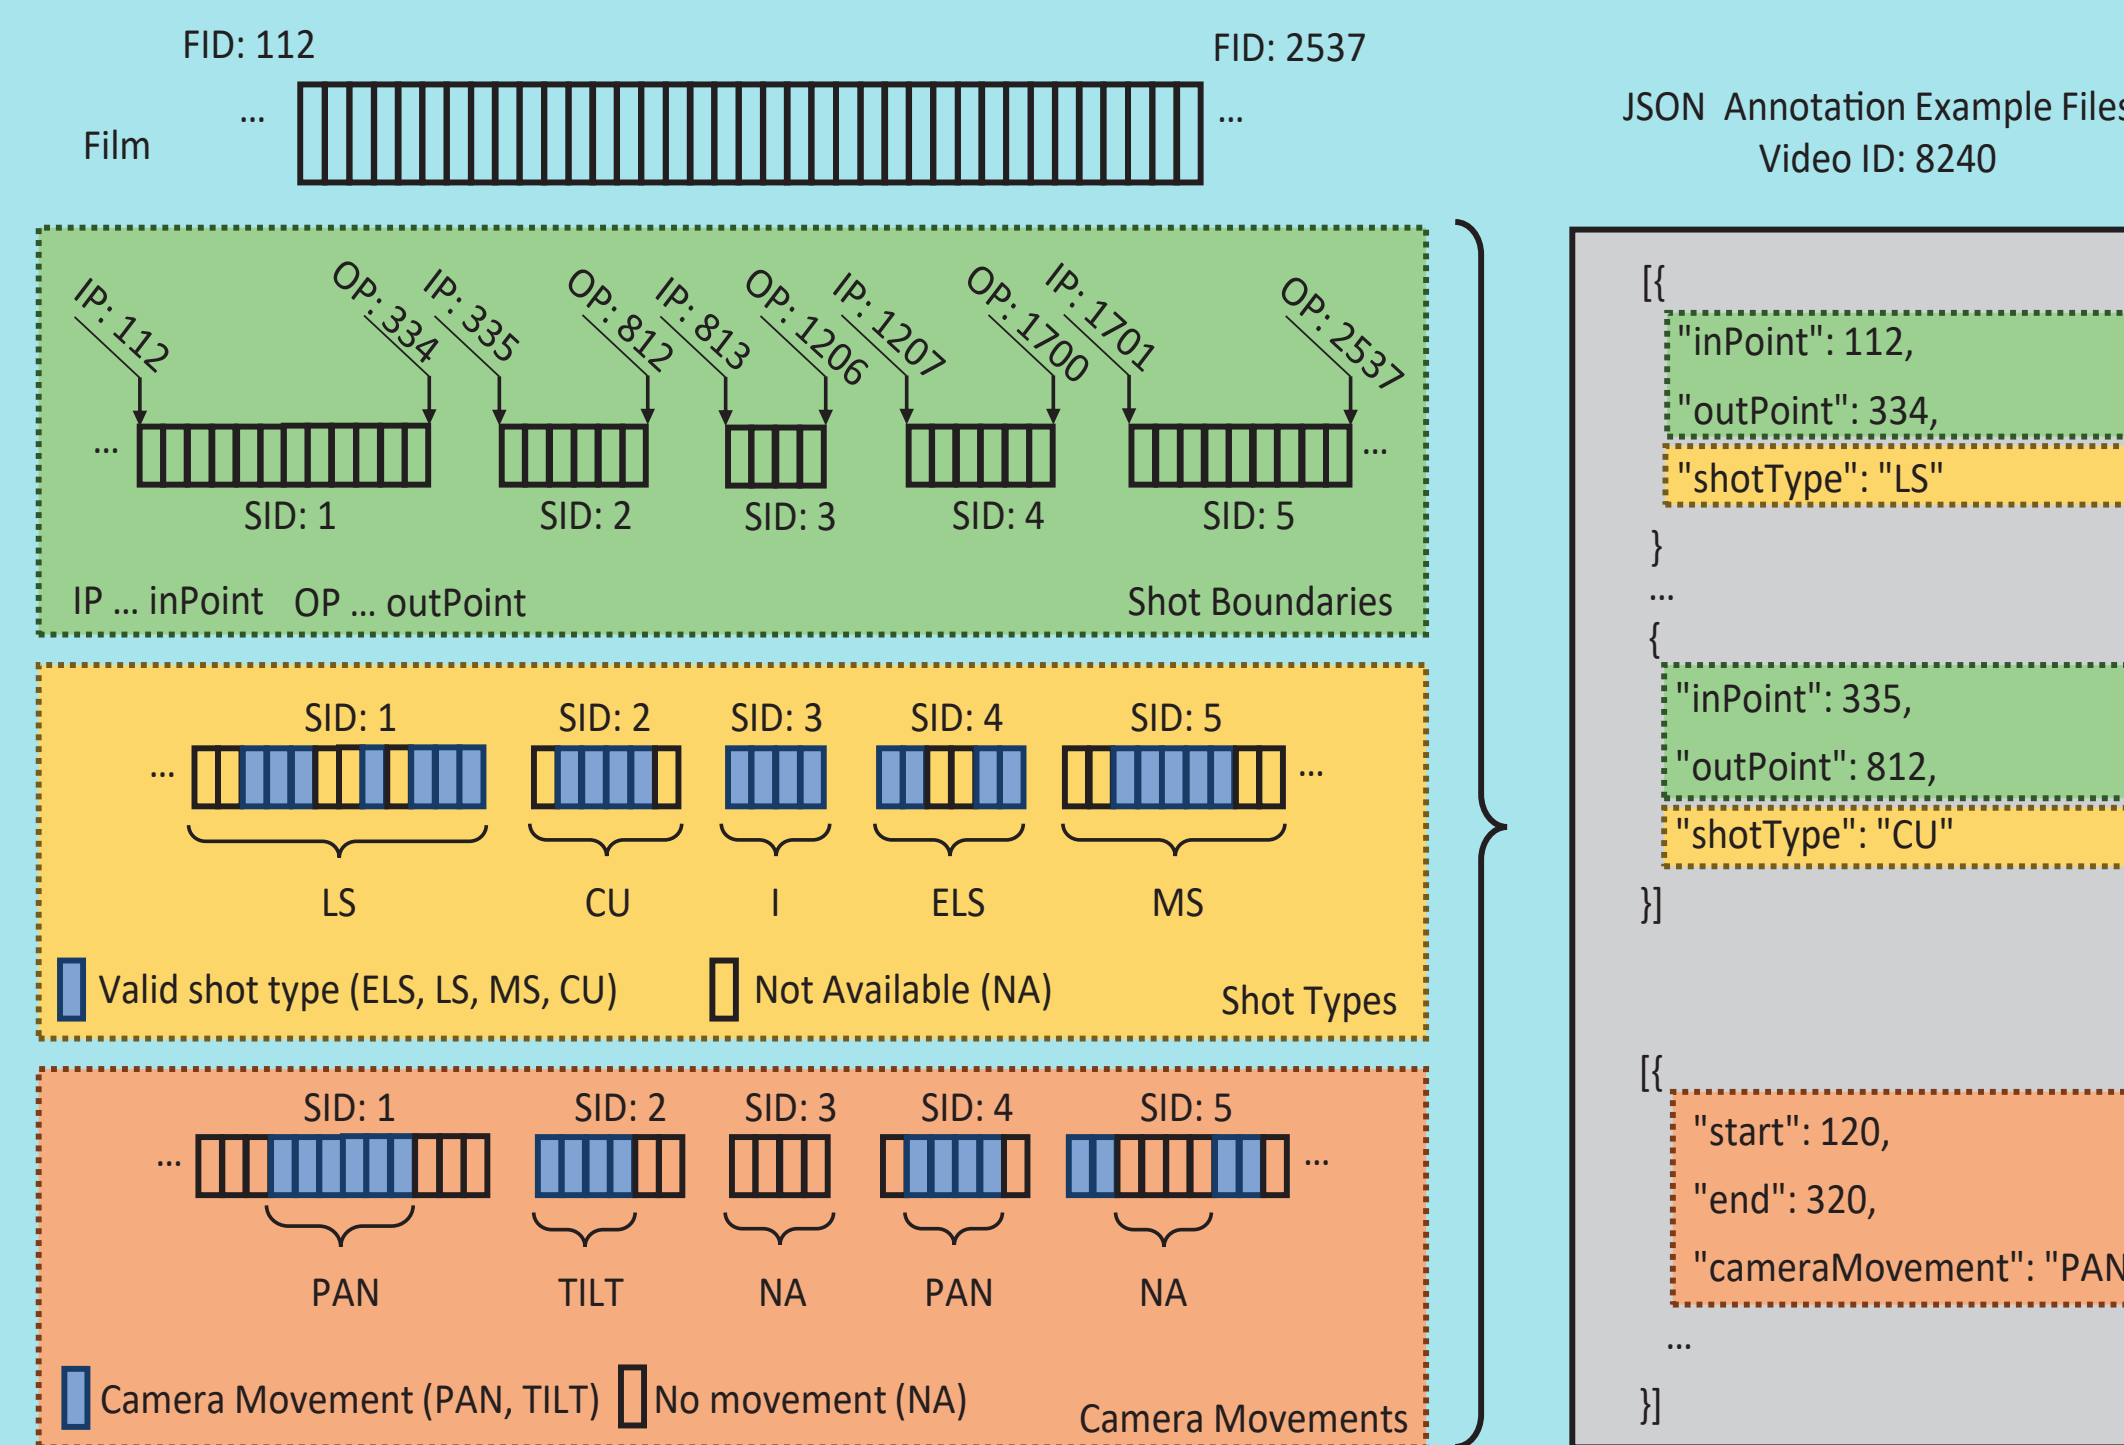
FID: 112

FID: 2537

Film ... ...

JSON Annotation Example Files
Video ID: 8240

IP: 112 OP: 334 IP: 335 OP: 812 IP: 813 OP: 1206 IP: 1207 OP: 1700 IP: 1701 OP: 2537

... ...

SID: 1 SID: 2 SID: 3 SID: 4 SID: 5

IP ... inPoint OP ... outPoint

Shot Boundaries

SID: 1 SID: 2 SID: 3 SID: 4 SID: 5

... ...

LS CU I ELS MS

Valid shot type (ELS, LS, MS, CU) Not Available (NA)

Shot Types

SID: 1 SID: 2 SID: 3 SID: 4 SID: 5

... ...

PAN TILT NA PAN NA

Camera Movement (PAN, TILT) No movement (NA)

Camera Movements

[{
"inPoint": 112,
"outPoint": 334,
"shotType": "LS"
}
...
{
"inPoint": 335,
"outPoint": 812,
"shotType": "CU"
}]

[{
"start": 120,
"end": 320,
"cameraMovement": "PAN
...
}]